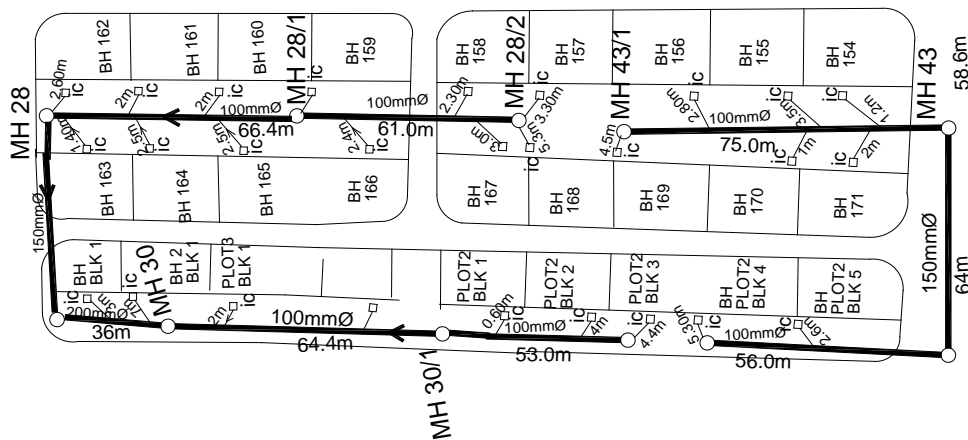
BH 162
BH 161
BH 160
MH 28/1
BH 159
BH 158
MH 28/2
BH 157
MH 43/1
BH 156
BH 155
BH 154
MH 43
58.6m
MH 28
2.60m
ic
2m
ic
2m
ic
100mmØ
ic
100mmØ
2.30m
3.30m
ic
2.80m
100mmØ
ic
3.5m
ic
1.2m
66.4m
61.0m
75.0m
1.40m
ic
2.5m
ic
2.5m
ic
2.4m
ic
3.0m
ic
5.3m
4.5m
ic
ic
1m
ic
2m
BH 163
BH 164
BH 165
BH 166
BH 167
BH 168
BH 169
BH 170
BH 171
150mmØ
150mmØ
64m
BH BLK 1
ic
BH 2 BLK 1
MH 30
PLOT3 BLK 1
ic
PLOT1 BLK 1
PLOT2 BLK 2
PLOT2 BLK 3
BH PLOT2 BLK 4
BH PLOT2 BLK 5
ic
1.5m
200mmØ
2m
ic
100mmØ
0.60m
ic
100mmØ
ic
4m
ic
4.4m
5.30m
ic
100mmØ
ic
2.6m
36m
64.4m
53.0m
56.0m
MH 30/1